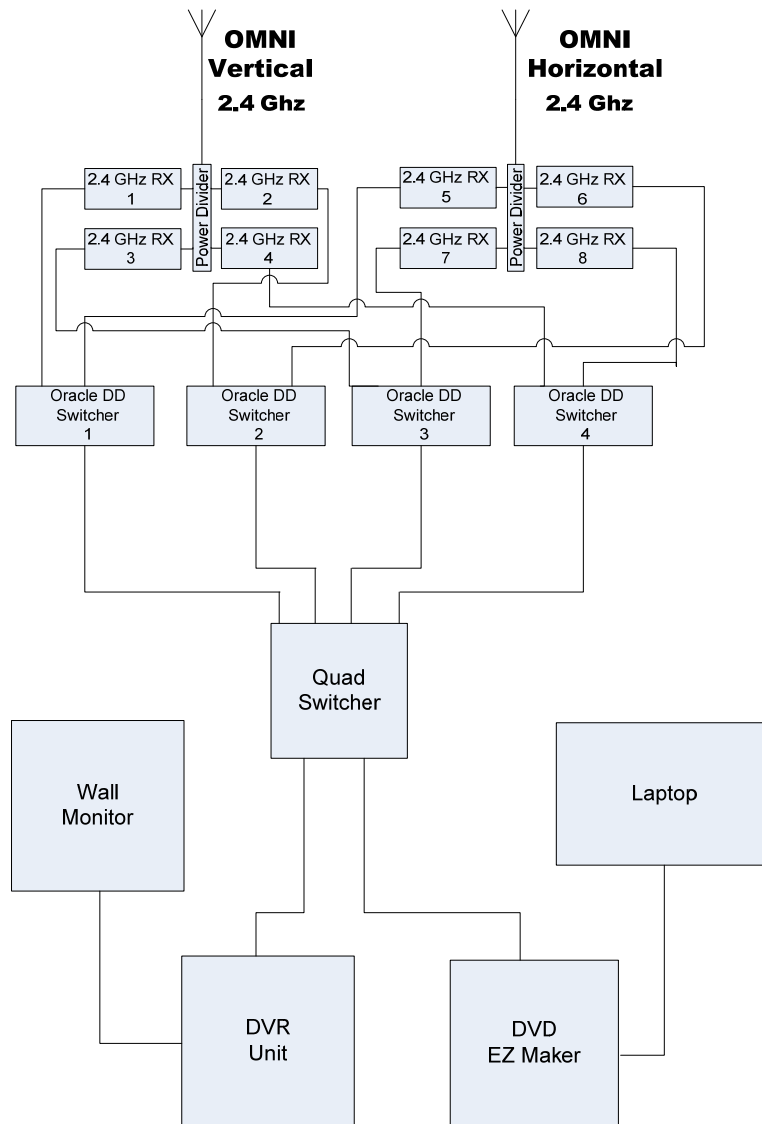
OMNI
Vertical
2.4 Ghz

OMNI
Horizontal
2.4 Ghz

2.4 GHz RX
1

Power Divider

2.4 GHz RX
2

2.4 GHz RX
3

2.4 GHz RX
4

2.4 GHz RX
5

Power Divider

2.4 GHz RX
6

2.4 GHz RX
7

2.4 GHz RX
8

Oracle DD
Switcher
1

Oracle DD
Switcher
2

Oracle DD
Switcher
3

Oracle DD
Switcher
4

Quad
Switcher

Wall
Monitor

Laptop

DVR
Unit

DVD
EZ Maker